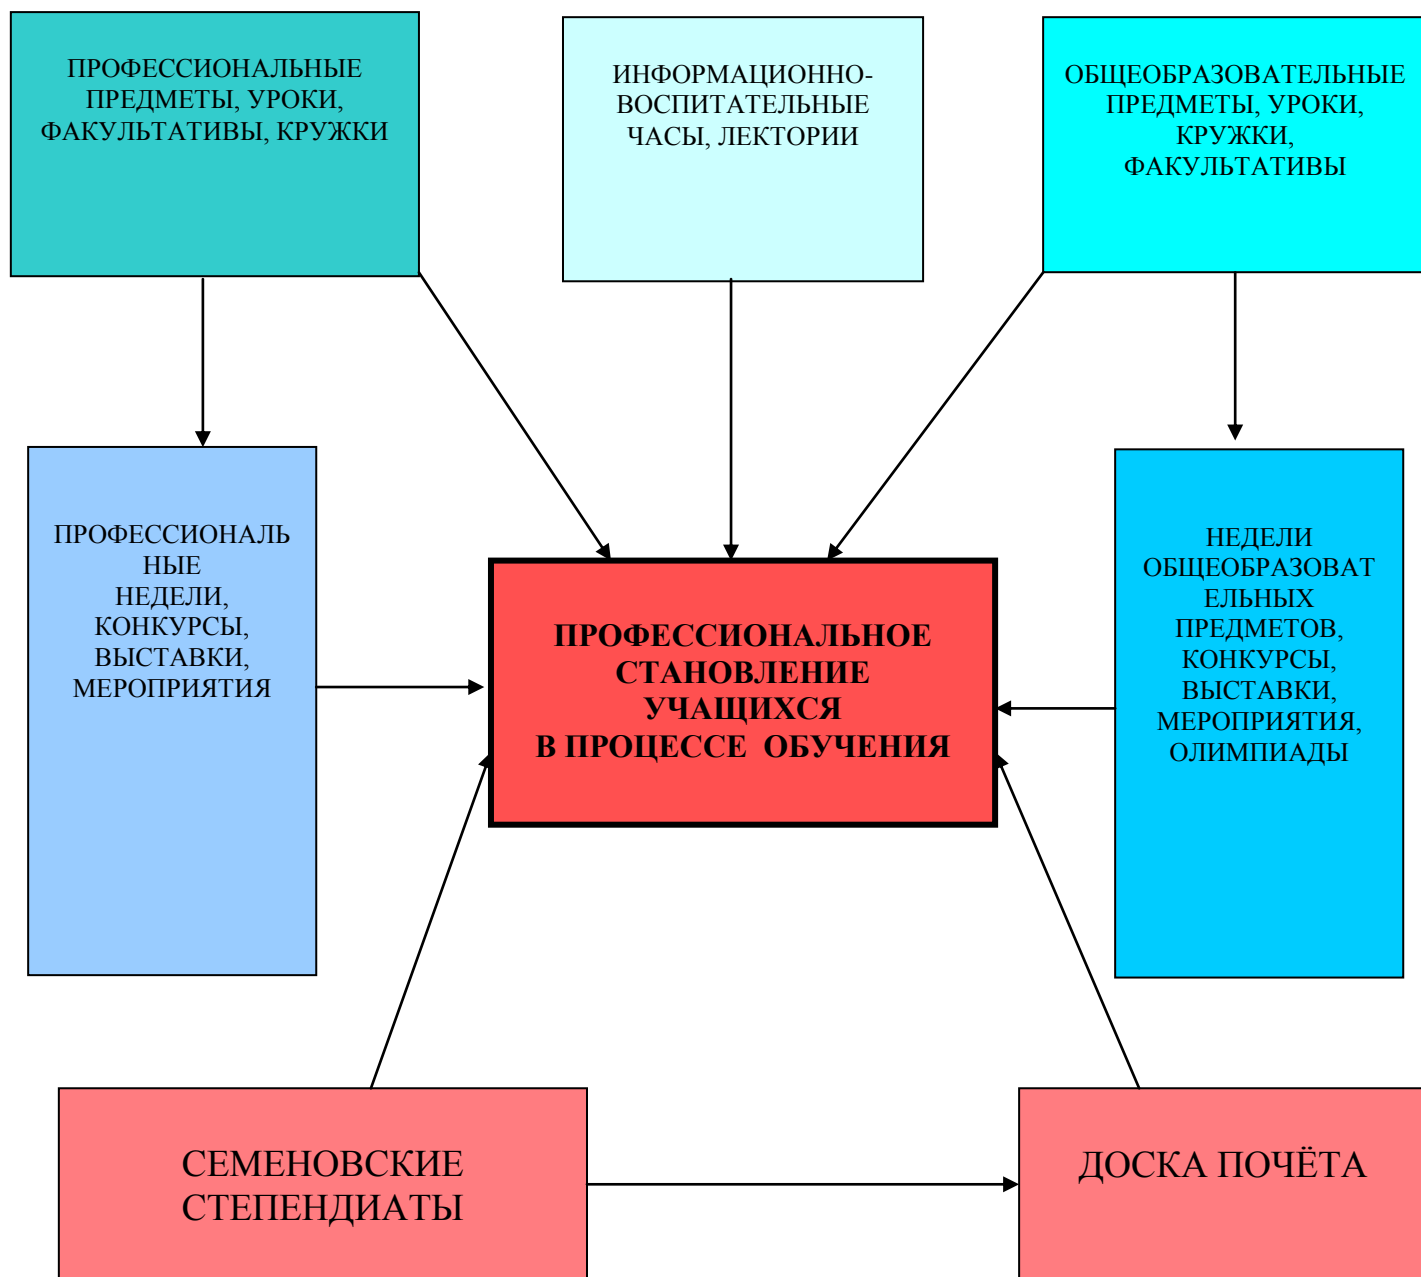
ПРОФЕССИОНАЛЬНЫЕ ПРЕДМЕТЫ, УРОКИ, ФАКУЛЬТАТИВЫ, КРУЖКИ

ИНФОРМАЦИОННО-ВОСПИТАТЕЛЬНЫЕ ЧАСЫ, ЛЕКТОРИИ

ОБЩЕОБРАЗОВАТЕЛЬНЫЕ ПРЕДМЕТЫ, УРОКИ, КРУЖКИ, ФАКУЛЬТАТИВЫ

ПРОФЕССИОНАЛЬНЫЕ НЕДЕЛИ, КОНКУРСЫ, ВЫСТАВКИ, МЕРОПРИЯТИЯ

ПРОФЕССИОНАЛЬНОЕ СТАНОВЛЕНИЕ УЧАЩИХСЯ В ПРОЦЕССЕ ОБУЧЕНИЯ

НЕДЕЛИ ОБЩЕОБРАЗОВАТЕЛЬНЫХ ПРЕДМЕТОВ, КОНКУРСЫ, ВЫСТАВКИ, МЕРОПРИЯТИЯ, ОЛИМПИАДЫ

СЕМЕНОВСКИЕ СТЕПЕНДИАТЫ

ДОСКА ПОЧЁТА